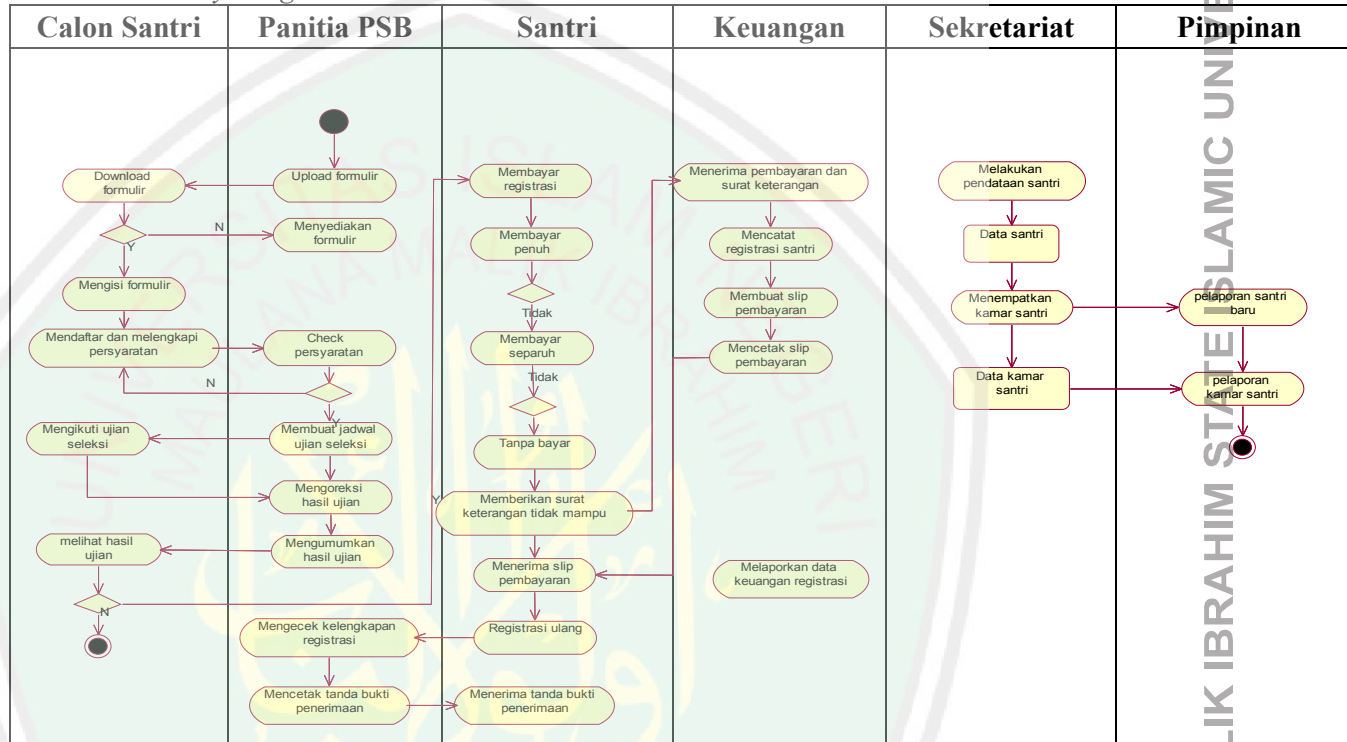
| Calon Santri | Panitia PSB | Santri | Keuangan | Sekretariat | Pimpinan |
|---|---|---|---|---|---|

Download formulir

Upload formulir

N

Menyediakan formulir

Y

Mengisi formulir

Mendaftar dan melengkapi persyaratan

Check persyaratan

N

Y

Mengikuti ujian seleksi

Membuat jadwal ujian seleksi

Mengoreksi hasil ujian

melihat hasil ujian

Mengumumkan hasil ujian

N

Y

Membayar registrasi

Membayar penuh

Tidak

Membayar separuh

Tidak

Tanpa bayar

Memberikan surat keterangan tidak mampu

Menerima slip pembayaran

Registrasi ulang

Mengecek kelengkapan registrasi

Mencetak tanda bukti penerimaan

Menerima tanda bukti penerimaan

Menerima pembayaran dan surat keterangan

Mencatat registrasi santri

Membuat slip pembayaran

Mencetak slip pembayaran

Melaporkan data keuangan registrasi

Melakukan pendataan santri

Data santri

Menempatkan kamar santri

Data kamar santri

pelaporan santri baru

pelaporan kamar santri

LIK IBRAHIM STATE ISLAMIC UNIV